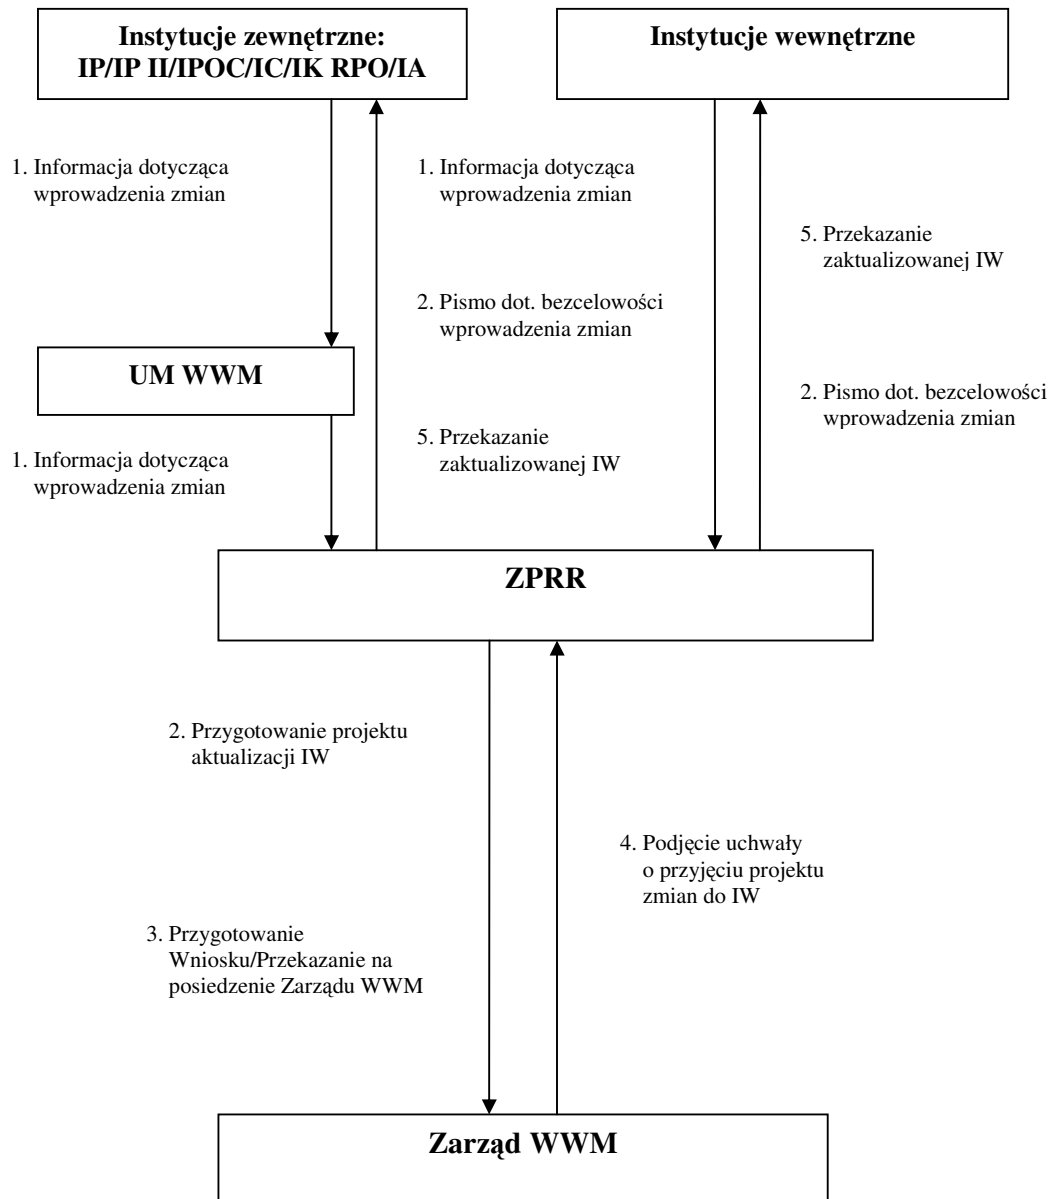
Instytucje zewnętrzne: IP/IP II/IPOC/IC/IK RPO/IA

Instytucje wewnętrzne

1. Informacja dotycząca wprowadzenia zmian

1. Informacja dotycząca wprowadzenia zmian

5. Przekazanie zaktualizowanej IW

2. Pismo dot. bezcelowości wprowadzenia zmian

UM WWM

2. Pismo dot. bezcelowości wprowadzenia zmian

5. Przekazanie zaktualizowanej IW

1. Informacja dotycząca wprowadzenia zmian

ZPRR

2. Przygotowanie projektu aktualizacji IW

4. Podjęcie uchwały o przyjęciu projektu zmian do IW

3. Przygotowanie Wniosku/Przekazanie na posiedzenie Zarządu WWM

Zarząd WWM